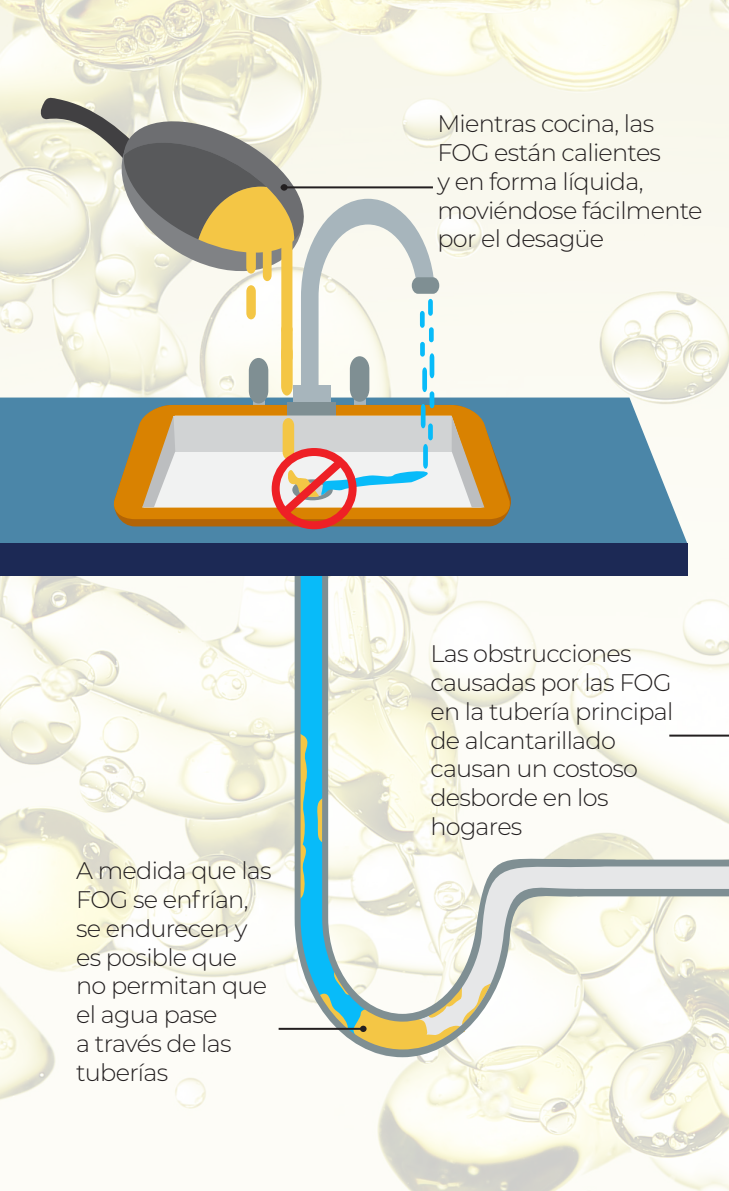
Mientras cocina, las FOG están calientes y en forma líquida, moviéndose fácilmente por el desagüe

Las obstrucciones causadas por las FOG en la tubería principal de alcantarillado causan un costoso desborde en los hogares

A medida que las FOG se enfrían, se endurecen y es posible que no permitan que el agua pase a través de las tuberías